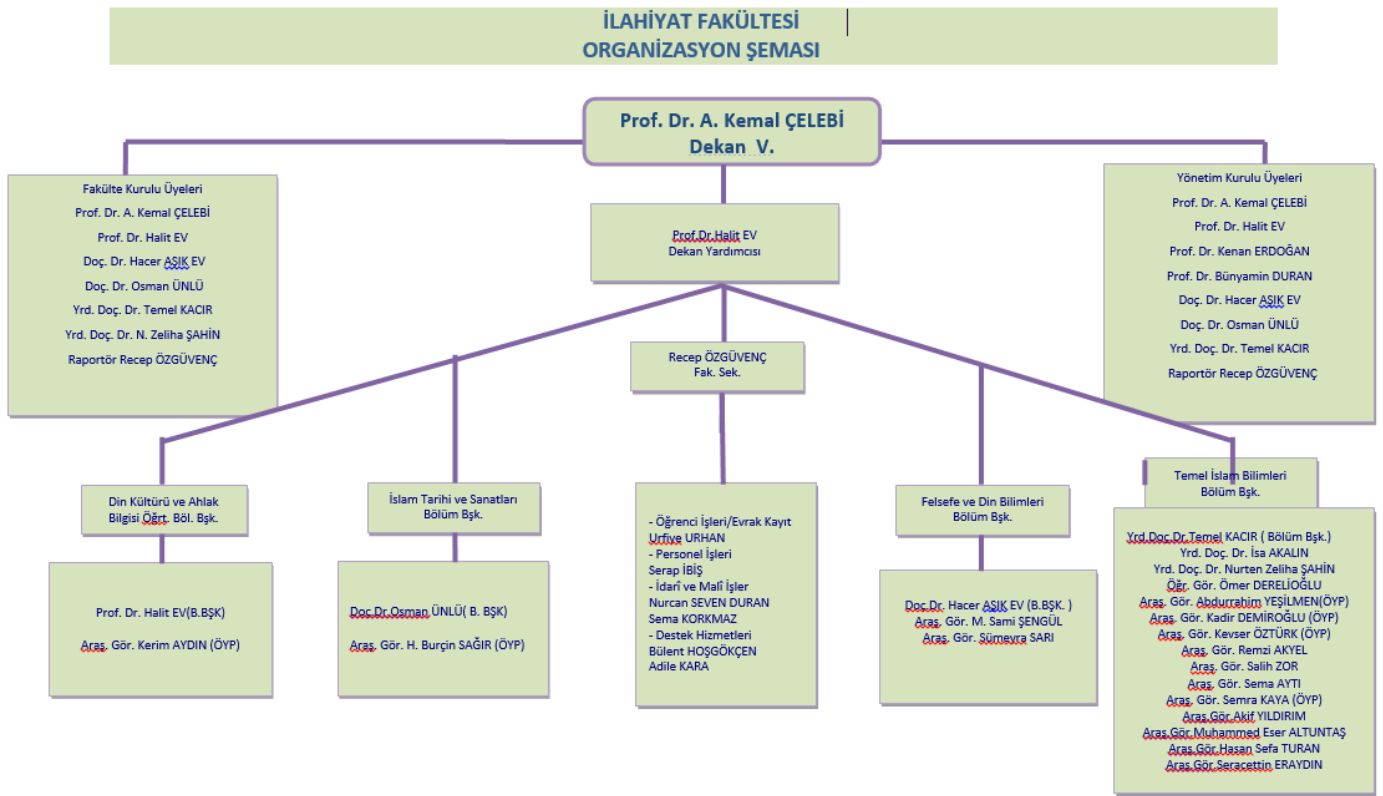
İLAHİYAT FAKÜLTESİ
ORGANİZASYON ŞEMASI

Prof. Dr. A. Kemal ÇELEBİ
Dekan V.

Fakülte Kurulu Üyeleri
Prof. Dr. A. Kemal ÇELEBİ
Prof. Dr. Halit EV
Doç. Dr. Hacer AŞIK EV
Doç. Dr. Osman ÜNLÜ
Yrd. Doç. Dr. Temel KACIR
Yrd. Doç. Dr. N. Zeliha ŞAHİN
Raportör Recep ÖZGÜVENÇ

Prof.Dr.Halit EV
Dekan Yardımcısı

Yönetim Kurulu Üyeleri
Prof. Dr. A. Kemal ÇELEBİ
Prof. Dr. Halit EV
Prof. Dr. Kenan ERDOĞAN
Prof. Dr. Bünyamin DURAN
Doç. Dr. Hacer AŞIK EV
Doç. Dr. Osman ÜNLÜ
Yrd. Doç. Dr. Temel KACIR
Raportör Recep ÖZGÜVENÇ

Recep ÖZGÜVENÇ
Fak. Sek.

Din Kültürü ve Ahlak Bilgisi Öğrt. Böl. Bşk.

Prof. Dr. Halit EV(B.BŞK)

Araş. Gör. Kerim AYDIN (ÖYP)

İslam Tarihi ve Sanatları Bölüm Bşk.

Doç.Dr.Osman ÜNLÜ( B. BŞK)

Araş. Gör. H. Burçin SAĞIR (ÖYP)

- Öğrenci İşleri/Evrak Kayıt
Urfiye URHAN
- Personel İşleri
Serap İBİŞ
- İdarî ve Malî İşler
Nurcan SEVEN DURAN
Sema KORKMAZ
- Destek Hizmetleri
Bülent HOŞGÖKÇEN
Adile KARA

Felsefe ve Din Bilimleri Bölüm Bşk.

Doç.Dr. Hacer AŞIK EV (B.BŞK. )
Araş. Gör. M. Sami ŞENGÜL
Araş. Gör. Sümeyra SARI

Temel İslam Bilimleri Bölüm Bşk.

Yrd.Doç.Dr.Temel KACIR ( Bölüm Bşk.)
Yrd. Doç. Dr. İsa AKALIN
Yrd. Doç. Dr. Nurten Zeliha ŞAHİN
Öğr. Gör. Ömer DERELİOĞLU
Araş. Gör. Abdurrahim YEŞİLMEN(ÖYP)
Araş. Gör. Kadir DEMİROĞLU (ÖYP)
Araş. Gör. Kevser ÖZTÜRK (ÖYP)
Araş. Gör. Remzi AKYEL
Araş. Gör. Salih ZOR
Araş. Gör. Sema AYTI
Araş. Gör. Semra KAYA (ÖYP)
Araş.Gör.Akif YILDIRIM
Araş.Gör.Muhammed Eser ALTUNTAŞ
Araş.Gör.Hasan Sefa TURAN
Araş.Gör.Seracettin ERAYDIN